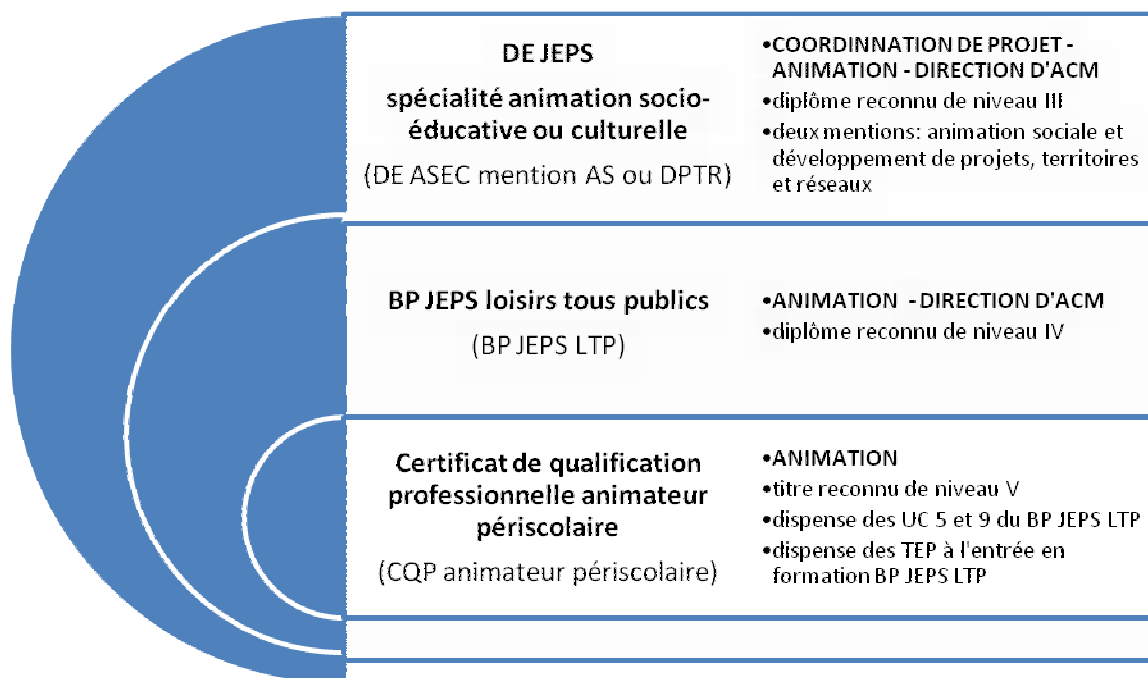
DE JEPS
spécialité animation socio-éducative ou culturelle
(DE ASEC mention AS ou DPTR)

•COORDINNATION DE PROJET - ANIMATION - DIRECTION D'ACM
•diplôme reconnu de niveau III
•deux mentions: animation sociale et développement de projets, territoires et réseaux

BP JEPS loisirs tous publics
(BP JEPS LTP)

•ANIMATION - DIRECTION D'ACM
•diplôme reconnu de niveau IV

Certificat de qualification professionnelle animateur périscolaire
(CQP animateur périscolaire)

•ANIMATION
•titre reconnu de niveau V
•dispense des UC 5 et 9 du BP JEPS LTP
•dispense des TEP à l'entrée en formation BP JEPS LTP